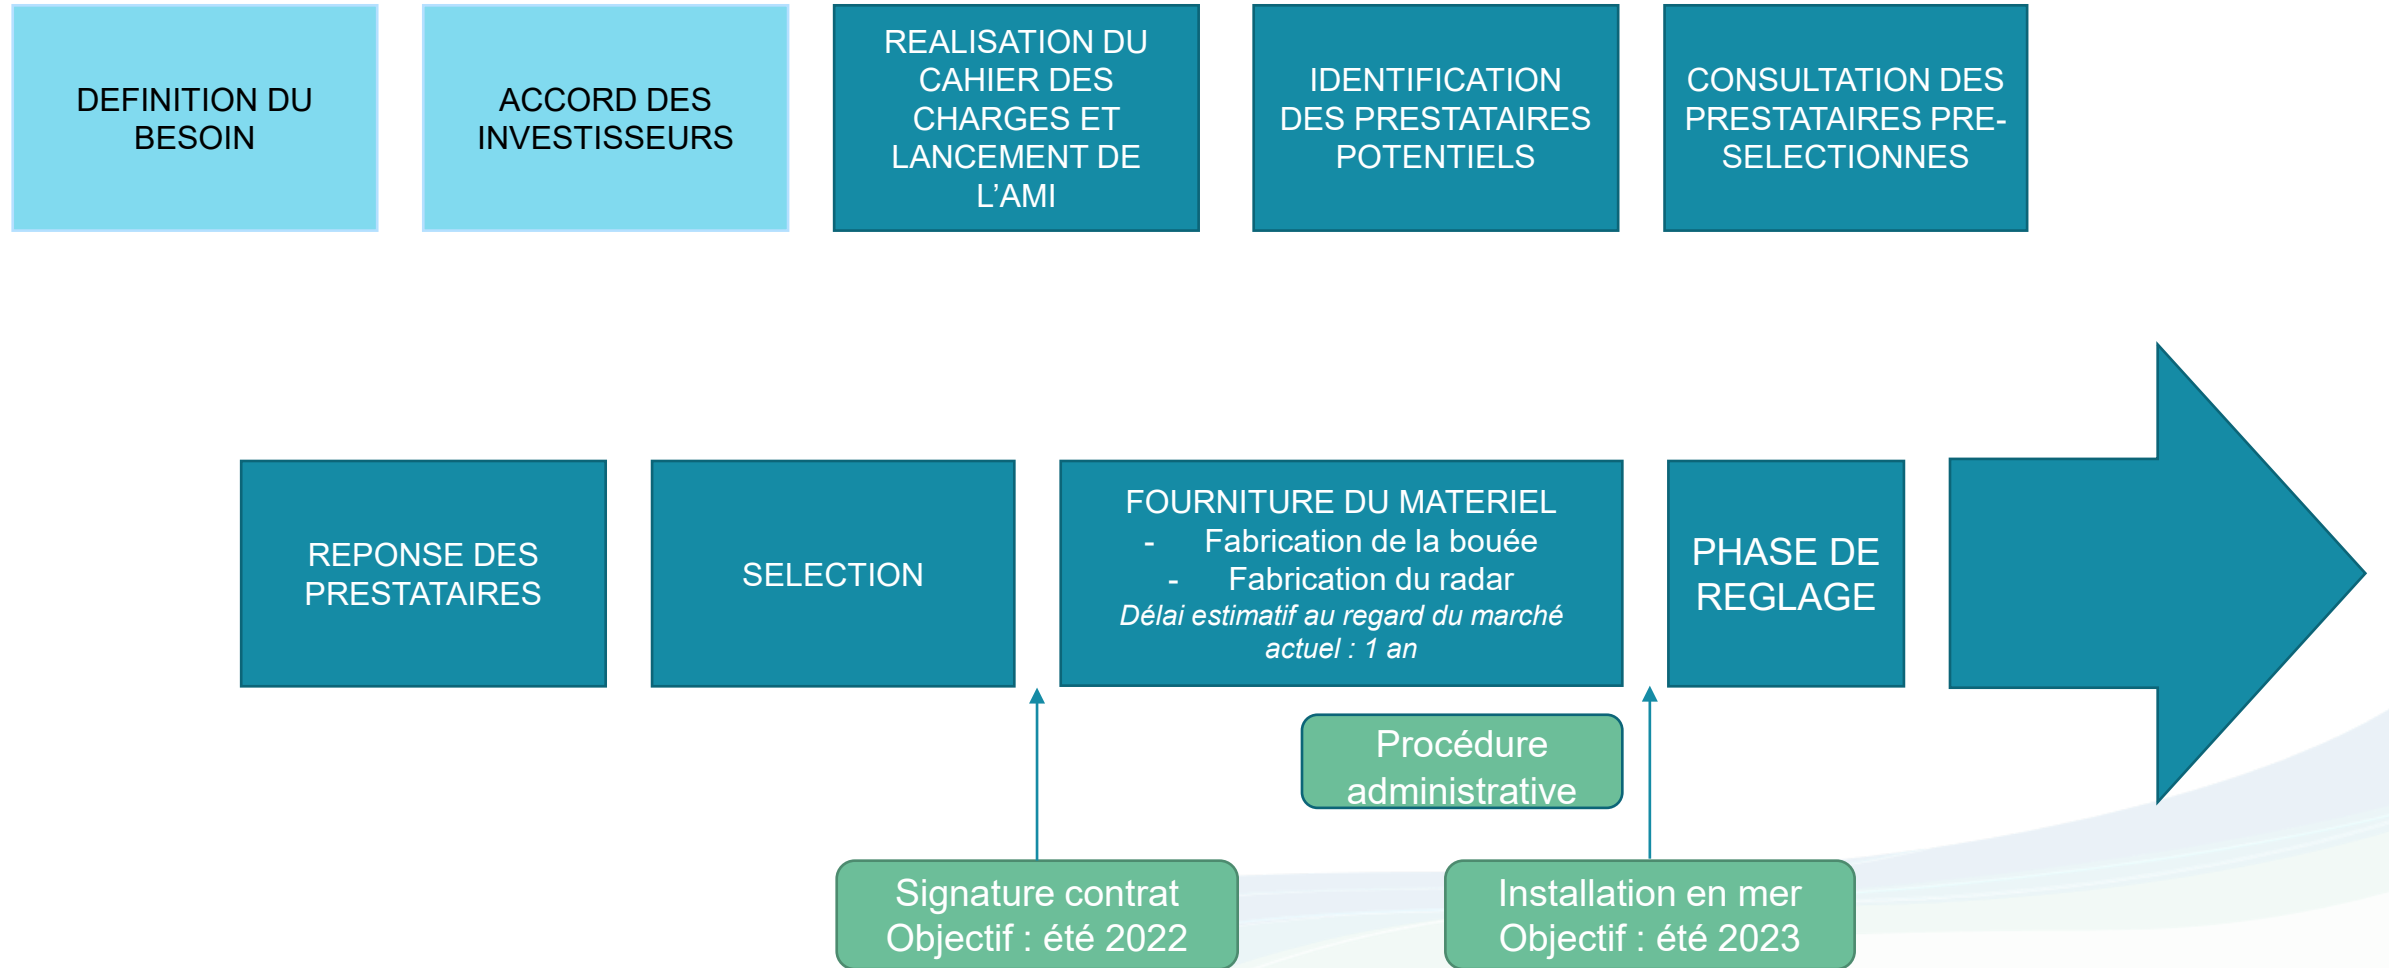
DEFINITION DU BESOIN

ACCORD DES INVESTISSEURS

REALISATION DU CAHIER DES CHARGES ET LANCEMENT DE L'AMI

IDENTIFICATION DES PRESTATAIRES POTENTIELS

CONSULTATION DES PRESTATAIRES PRE-SELECTIONNES

REPONSE DES PRESTATAIRES

SELECTION

FOURNITURE DU MATERIEL
- Fabrication de la bouée
- Fabrication du radar
*Délai estimatif au regard du marché actuel : 1 an*

PHASE DE REGLAGE

Procédure administrative

Signature contrat
Objectif : été 2022

Installation en mer
Objectif : été 2023